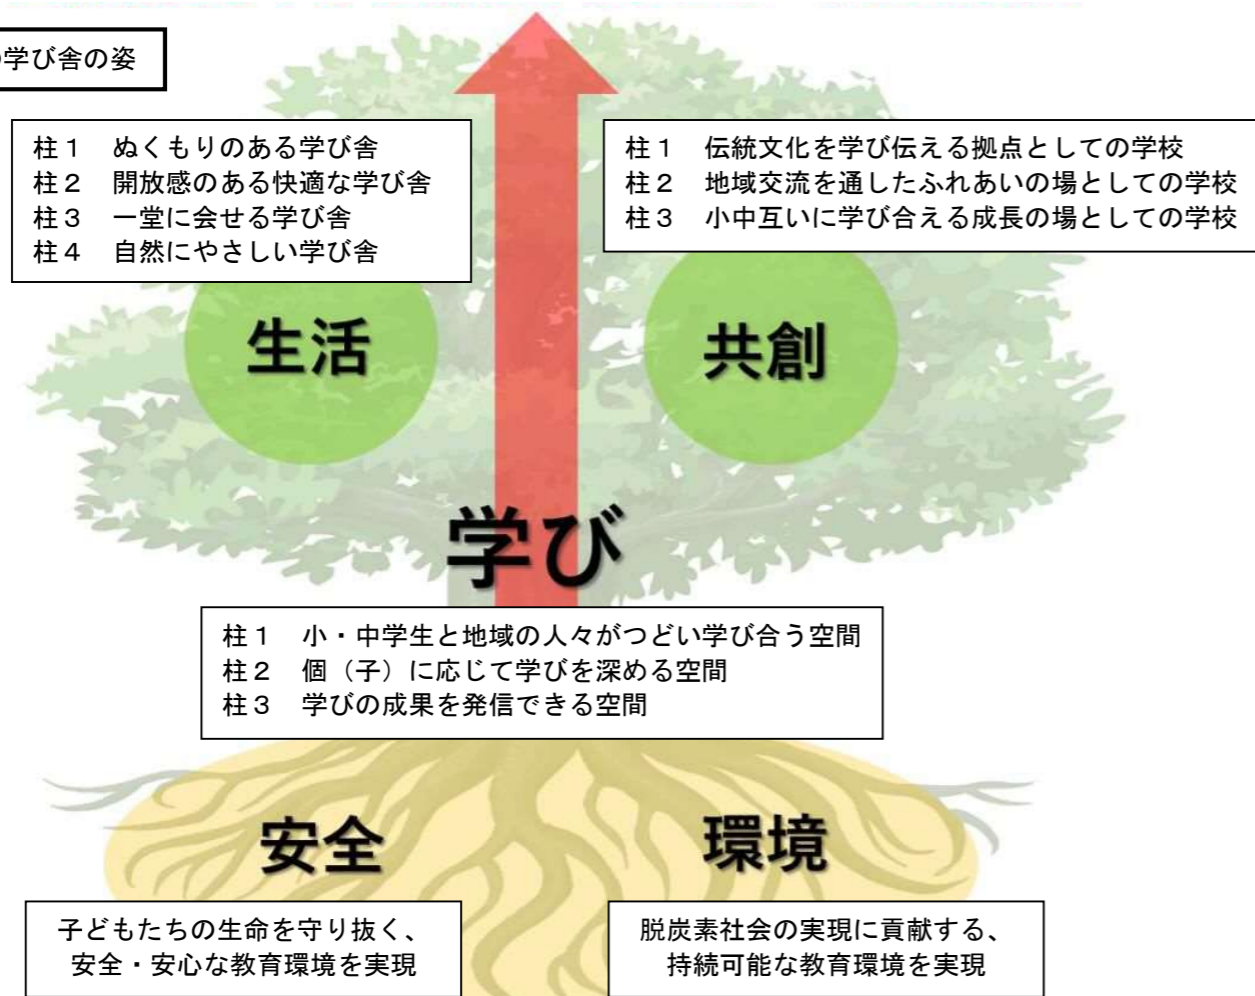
学び舎の姿

柱１　ぬくもりのある学び舎
柱２　開放感のある快適な学び舎
柱３　一堂に会せる学び舎
柱４　自然にやさしい学び舎

柱１　伝統文化を学び伝える拠点としての学校
柱２　地域交流を通したふれあいの場としての学校
柱３　小中互いに学び合える成長の場としての学校

生活

共創

学び

柱１　小・中学生と地域の人々がつどい学び合う空間
柱２　個（子）に応じて学びを深める空間
柱３　学びの成果を発信できる空間

安全

環境

子どもたちの生命を守り抜く、安全・安心な教育環境を実現

脱炭素社会の実現に貢献する、持続可能な教育環境を実現